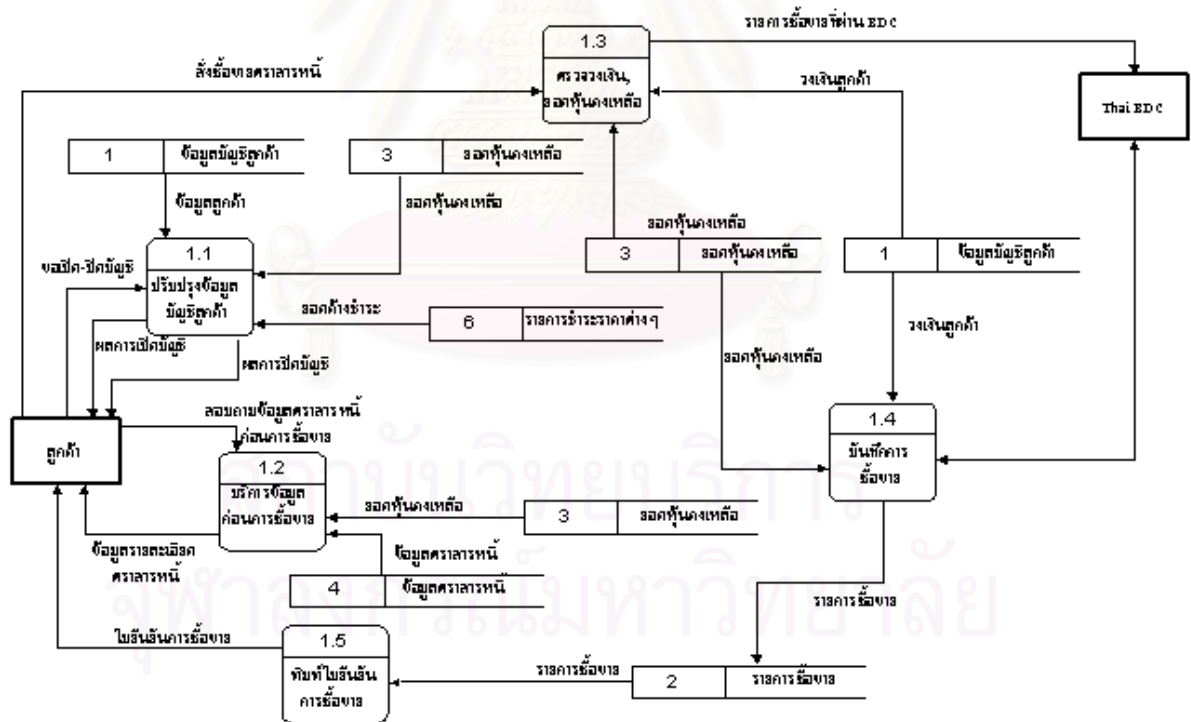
รายการซื้อขายที่ผ่าน EDC

1.3

ตรวจวงเงิน, ยอดหุ้นคงเหลือ

สั่งซื้อขายตราสารหนี้

วงเงินลูกค้า

Thai EDC

1 ข้อมูลบัญชีลูกค้า

3 ยอดหุ้นคงเหลือ

ข้อมูลลูกค้า

ยอดหุ้นคงเหลือ

ยอดหุ้นคงเหลือ

3 ยอดหุ้นคงเหลือ

1 ข้อมูลบัญชีลูกค้า

ขอเปิด-ปิดบัญชี

1.1

ปรับปรุงข้อมูลบัญชีลูกค้า

ยอดค้างชำระ

6 รายการชำระราคาต่างๆ

ผลการเปิดบัญชี

ผลการปิดบัญชี

ยอดหุ้นคงเหลือ

วงเงินลูกค้า

สอบถามข้อมูลตราสารหนี้ก่อนการซื้อขาย

ลูกค้า

1.2

บริการข้อมูลก่อนการซื้อขาย

1.4

บันทึกการซื้อขาย

ยอดหุ้นคงเหลือ

3 ยอดหุ้นคงเหลือ

ข้อมูลรายละเอียดตราสารหนี้

ข้อมูลตราสารหนี้

4 ข้อมูลตราสารหนี้

รายการซื้อขาย

ใบยืนยันการซื้อขาย

1.5

พิมพ์ใบยืนยันการซื้อขาย

รายการซื้อขาย

2 รายการซื้อขาย